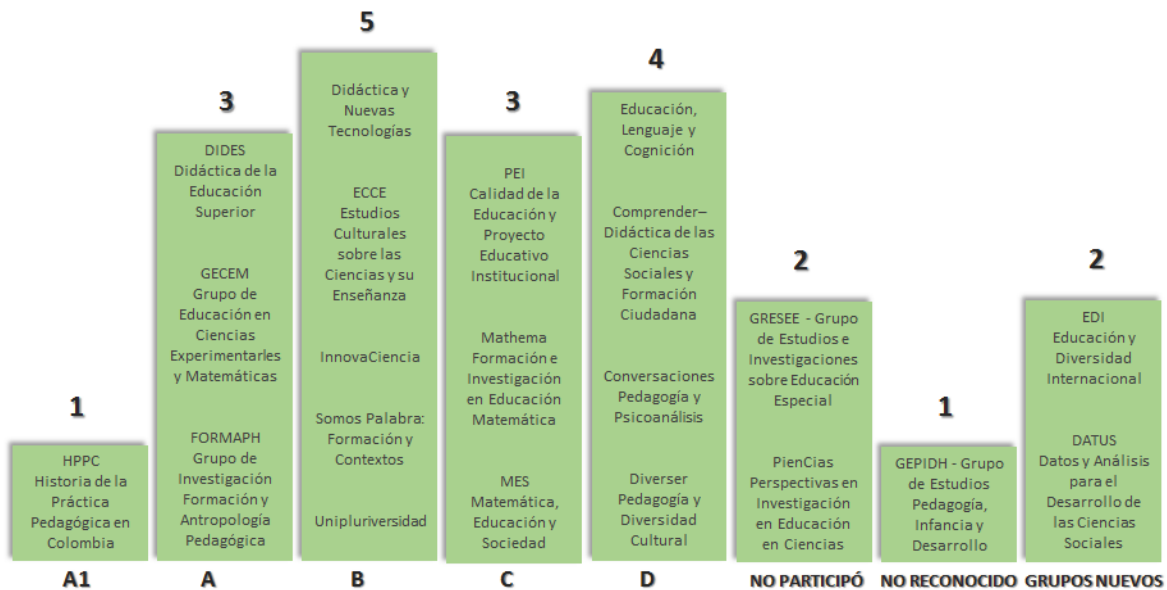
1

HPPC
Historia de la Práctica Pedagógica en Colombia

A1

3

DIDES
Didáctica de la Educación Superior

GECEM
Grupo de Educación en Ciencias Experimentarles y Matemáticas

FORMAPH
Grupo de Investigación Formación y Antropología Pedagógica

A

5

Didáctica y Nuevas Tecnologías

ECCE
Estudios Culturales sobre las Ciencias y su Enseñanza

InnovaCiencia

Somos Palabra: Formación y Contextos

Unipluriversidad

B

3

PEI
Calidad de la Educación y Proyecto Educativo Institucional

Mathema
Formación e Investigación en Educación Matemática

MES
Matemática, Educación y Sociedad

C

4

Educación, Lenguaje y Cognición

Comprender– Didáctica de las Ciencias Sociales y Formación Ciudadana

Conversaciones Pedagogía y Psicoanálisis

Diverser
Pedagogía y Diversidad Cultural

D

2

GRESEE - Grupo de Estudios e Investigaciones sobre Educación Especial

PienCias
Perspectivas en Investigación en Educación en Ciencias

NO PARTICIPÓ

1

GEPIDH - Grupo de Estudios Pedagogía, Infancia y Desarrollo

NO RECONOCIDO

2

EDI
Educación y Diversidad Internacional

DATUS
Datos y Análisis para el Desarrollo de las Ciencias Sociales

GRUPOS NUEVOS